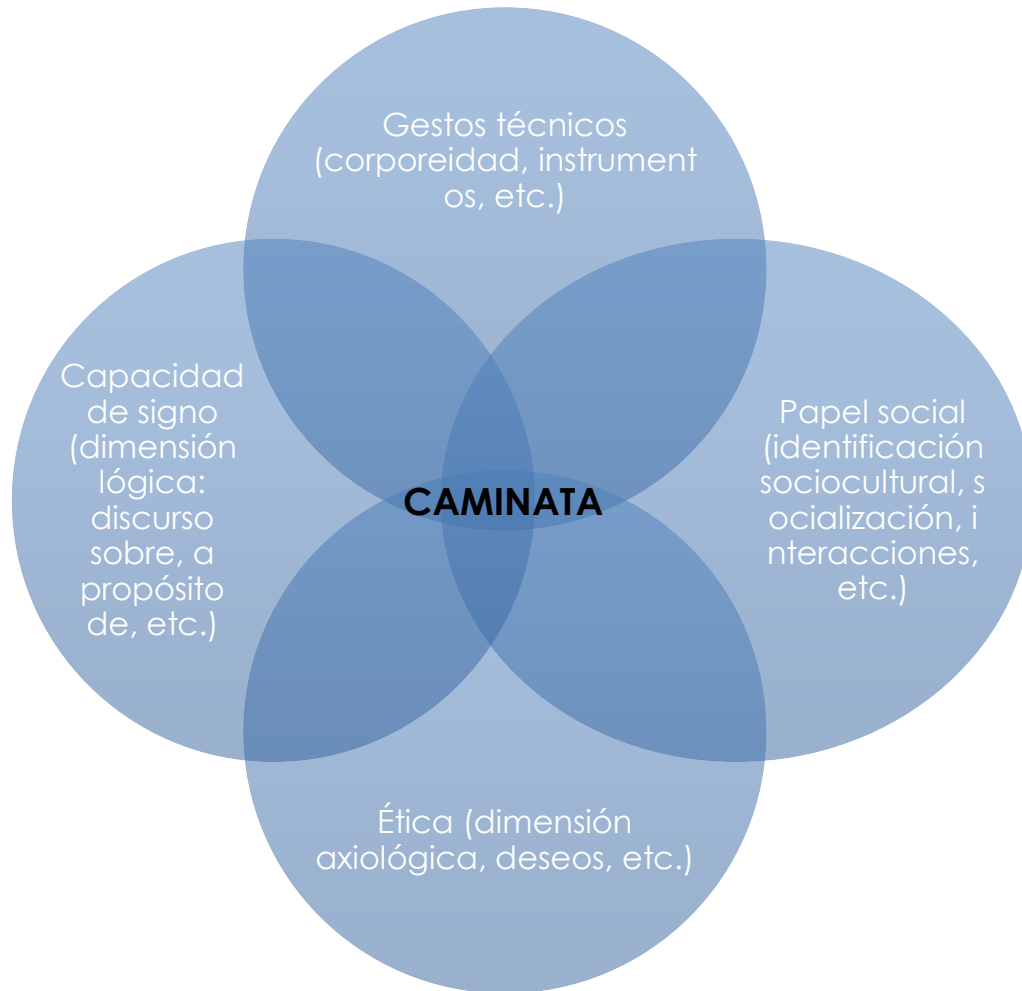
Gestos técnicos (corporeidad, instrument os, etc.)

Capacidad de signo (dimensión lógica: discurso sobre, a propósito de, etc.)

CAMINATA

Papel social (identificación sociocultural, s ocialización, i nteracciones, etc.)

Ética (dimensión axiológica, deseos, etc.)